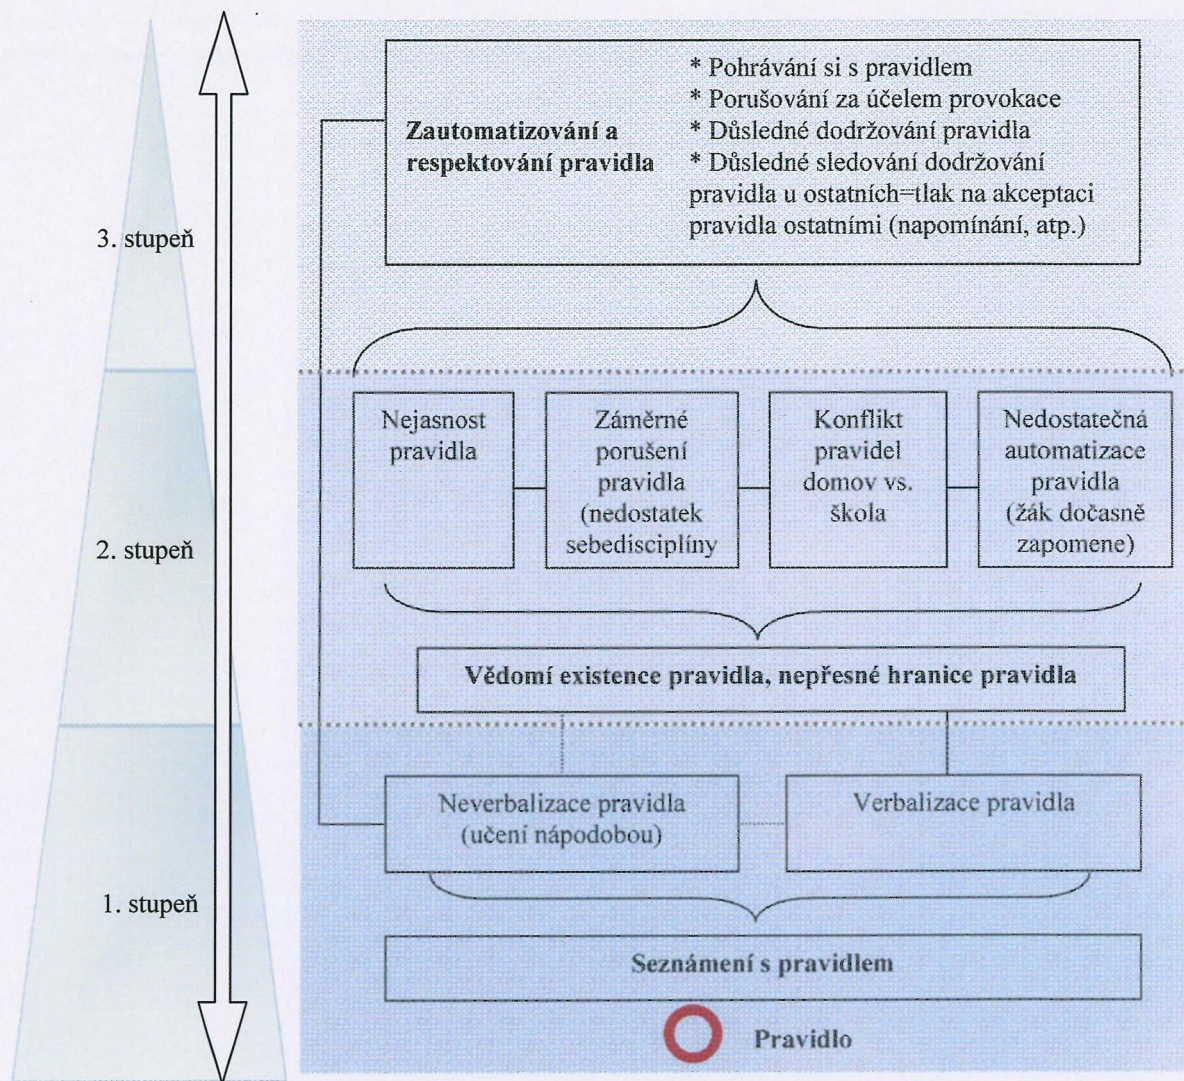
3. stupeň

2. stupeň

1. stupeň

Zautomatizování a respektování pravidla

* Pohrávání si s pravidlem
* Porušování za účelem provokace
* Důsledné dodržování pravidla
* Důsledné sledování dodržování pravidla u ostatních=tlak na akceptaci pravidla ostatními (napomínání, atp.)

Nejasnost pravidla

Záměrné porušení pravidla (nedostatek sebedisciplíny

Konflikt pravidel domov vs. škola

Nedostatečná automatizace pravidla (žák dočasně zapomene)

Vědomí existence pravidla, nepřesné hranice pravidla

Neverbalizace pravidla (učení nápodobou)

Verbalizace pravidla

Seznámení s pravidlem

Pravidlo